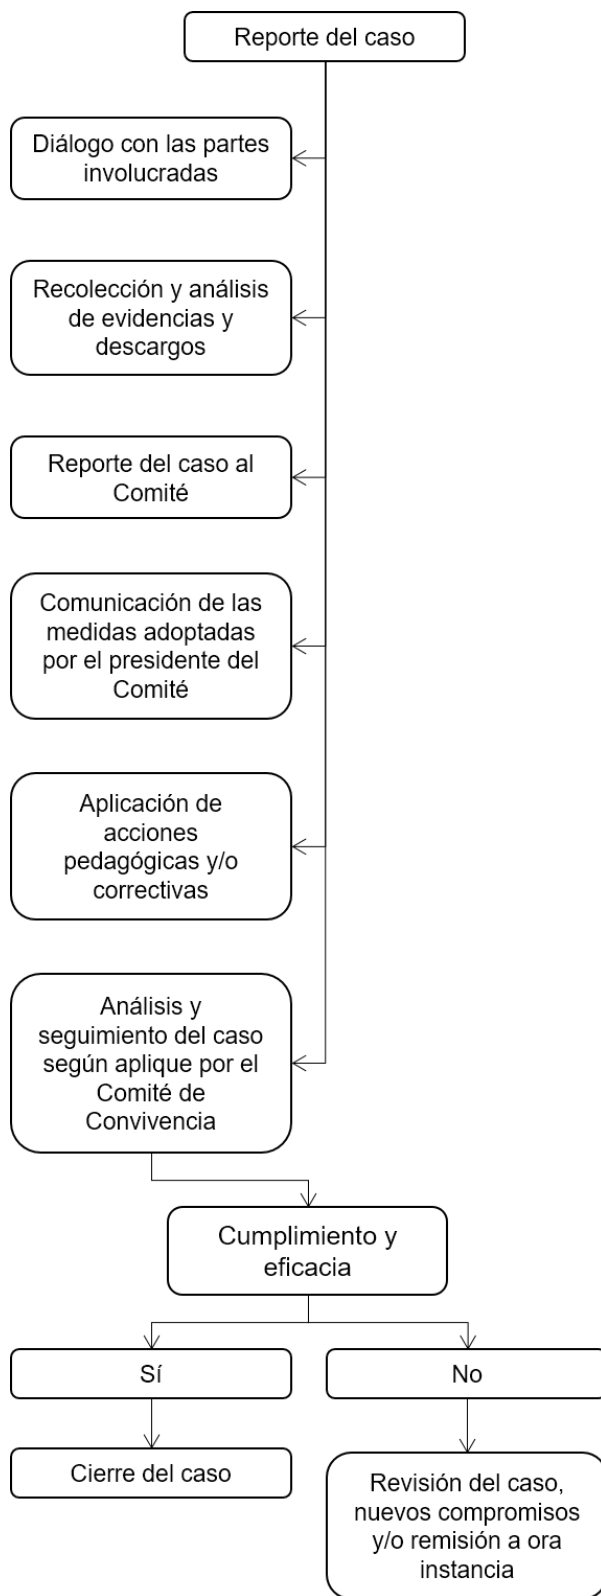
Reporte del caso

Diálogo con las partes involucradas

Recolección y análisis de evidencias y descargos

Reporte del caso al Comité

Comunicación de las medidas adoptadas por el presidente del Comité

Aplicación de acciones pedagógicas y/o correctivas

Análisis y seguimiento del caso según aplique por el Comité de Convivencia

Cumplimiento y eficacia

Sí

No

Cierre del caso

Revisión del caso, nuevos compromisos y/o remisión a ora instancia